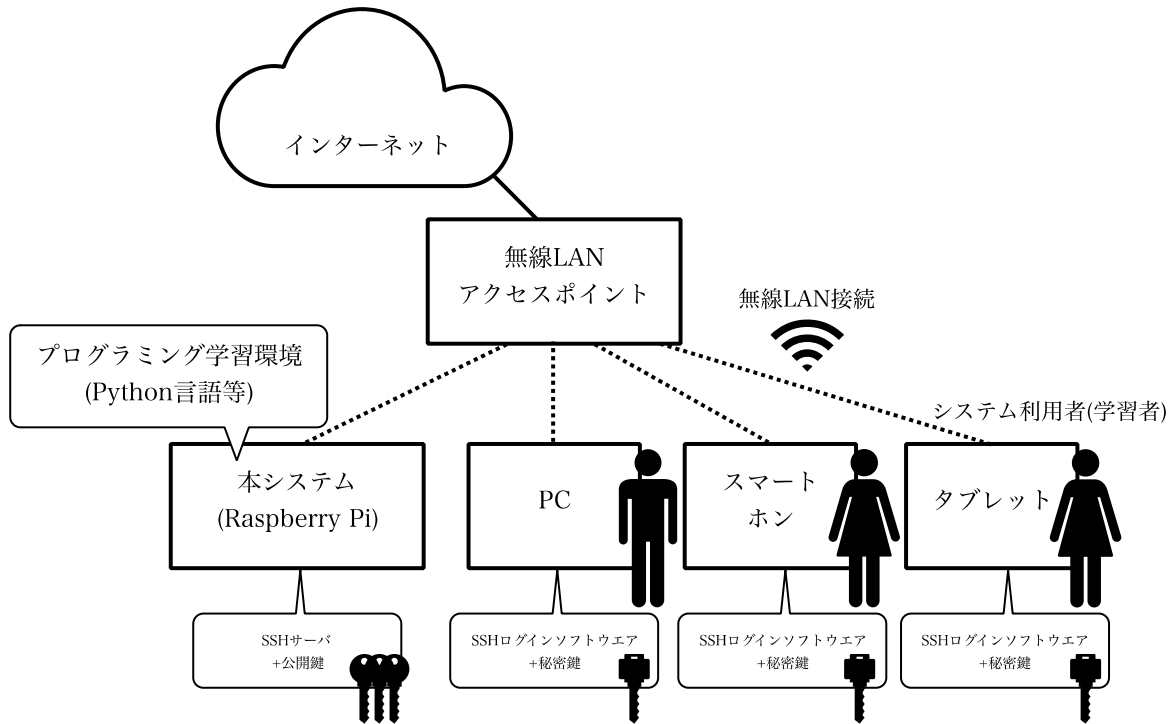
インターネット

無線LAN
アクセスポイント

無線LAN接続

プログラミング学習環境
(Python言語等)

システム利用者(学習者)

本システム
(Raspberry Pi)

PC

スマート
ホン

タブレット

SSHサーバ
+公開鍵

SSHログインソフトウエア
+秘密鍵

SSHログインソフトウエア
+秘密鍵

SSHログインソフトウエア
+秘密鍵